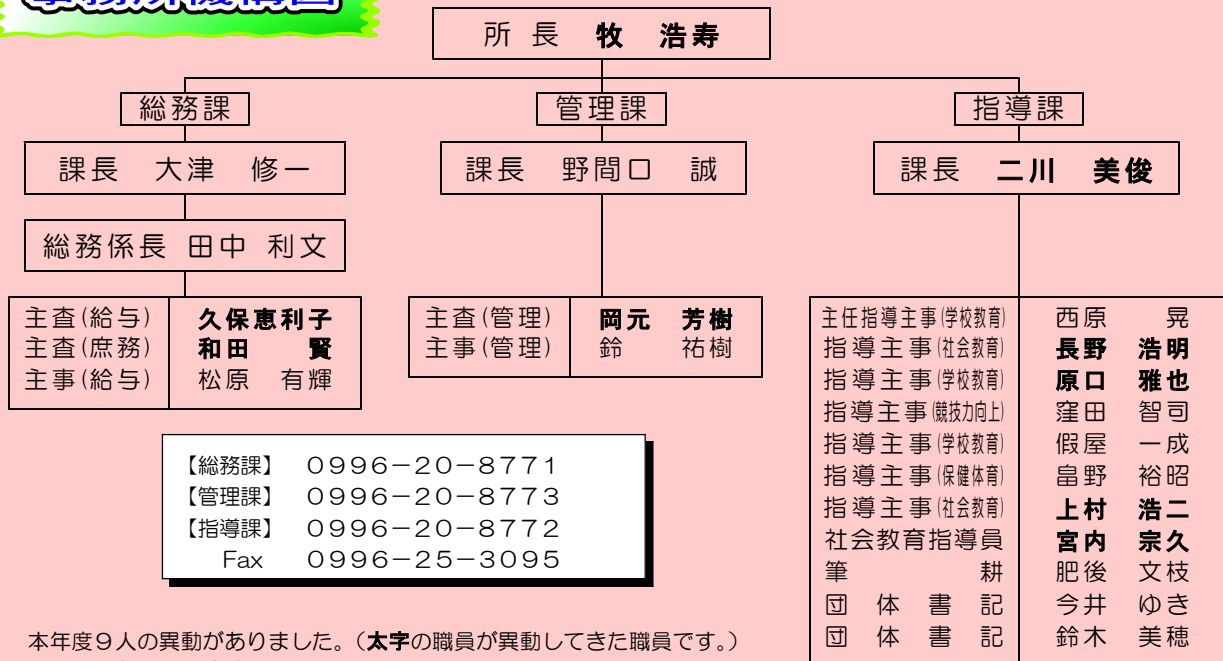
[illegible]

所長 牧 浩寿

総務課

課長 大津 修一

総務係長 田中 利文

| 主査(給与) | 久保恵利子 |
|---|---|
| 主査(庶務) | 和田 賢 |
| 主事(給与) | 松原 有輝 |

管理課

課長 野間口 誠

| 主査(管理) | 岡元 芳樹 |
|---|---|
| 主事(管理) | 鈴 祐樹 |

指導課

課長 二川 美俊

| 主任指導主事(学校教育) | 西原 晃 |
|---|---|
| 指導主事(社会教育) | 長野 浩明 |
| 指導主事(学校教育) | 原口 雅也 |
| 指導主事(競技力向上) | 窪田 智司 |
| 指導主事(学校教育) | 假屋 一成 |
| 指導主事(保健体育) | 畠野 裕昭 |
| 指導主事(社会教育) | 上村 浩二 |
| 社会教育指導員 | 宮内 宗久 |
| 筆耕 | 肥後 文枝 |
| 団体書記 | 今井 ゆき |
| 団体書記 | 鈴木 美穂 |

【総務課】 0996−20−8771
【管理課】 0996−20−8773
【指導課】 0996−20−8772
Fax 0996−25−3095

本年度9人の異動がありました。(太字の職員が異動してきた職員です。)